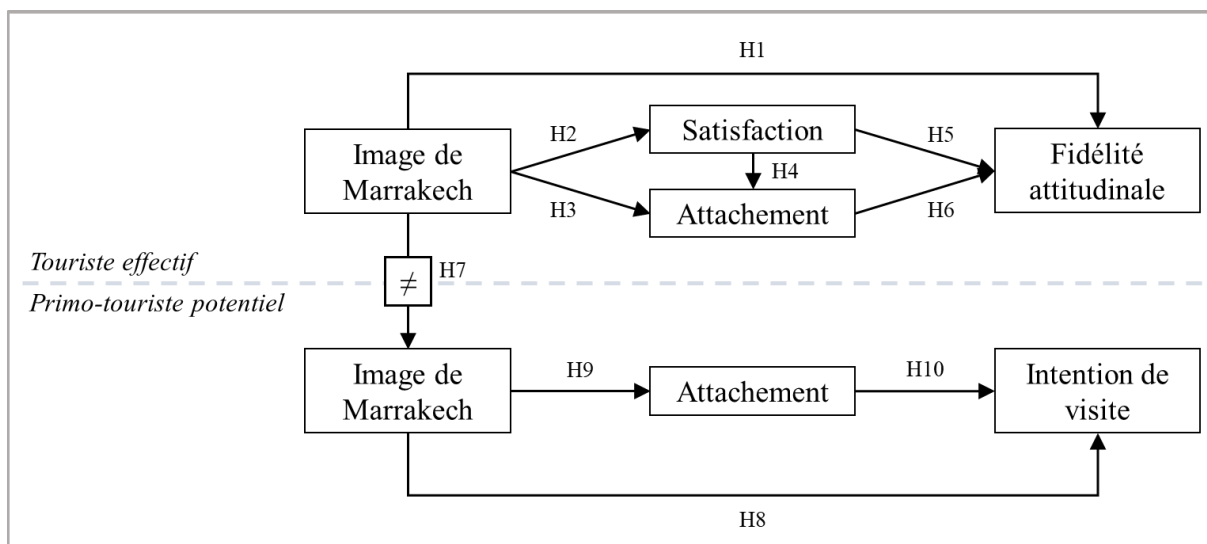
H1

Image de Marrakech

H2

Satisfaction

H4

H3

Attachement

H5

H6

Fidélité attitudinale

Touriste effectif

$\neq$

H7

Primo-touriste potentiel

Image de Marrakech

H9

Attachement

H10

Intention de visite

H8